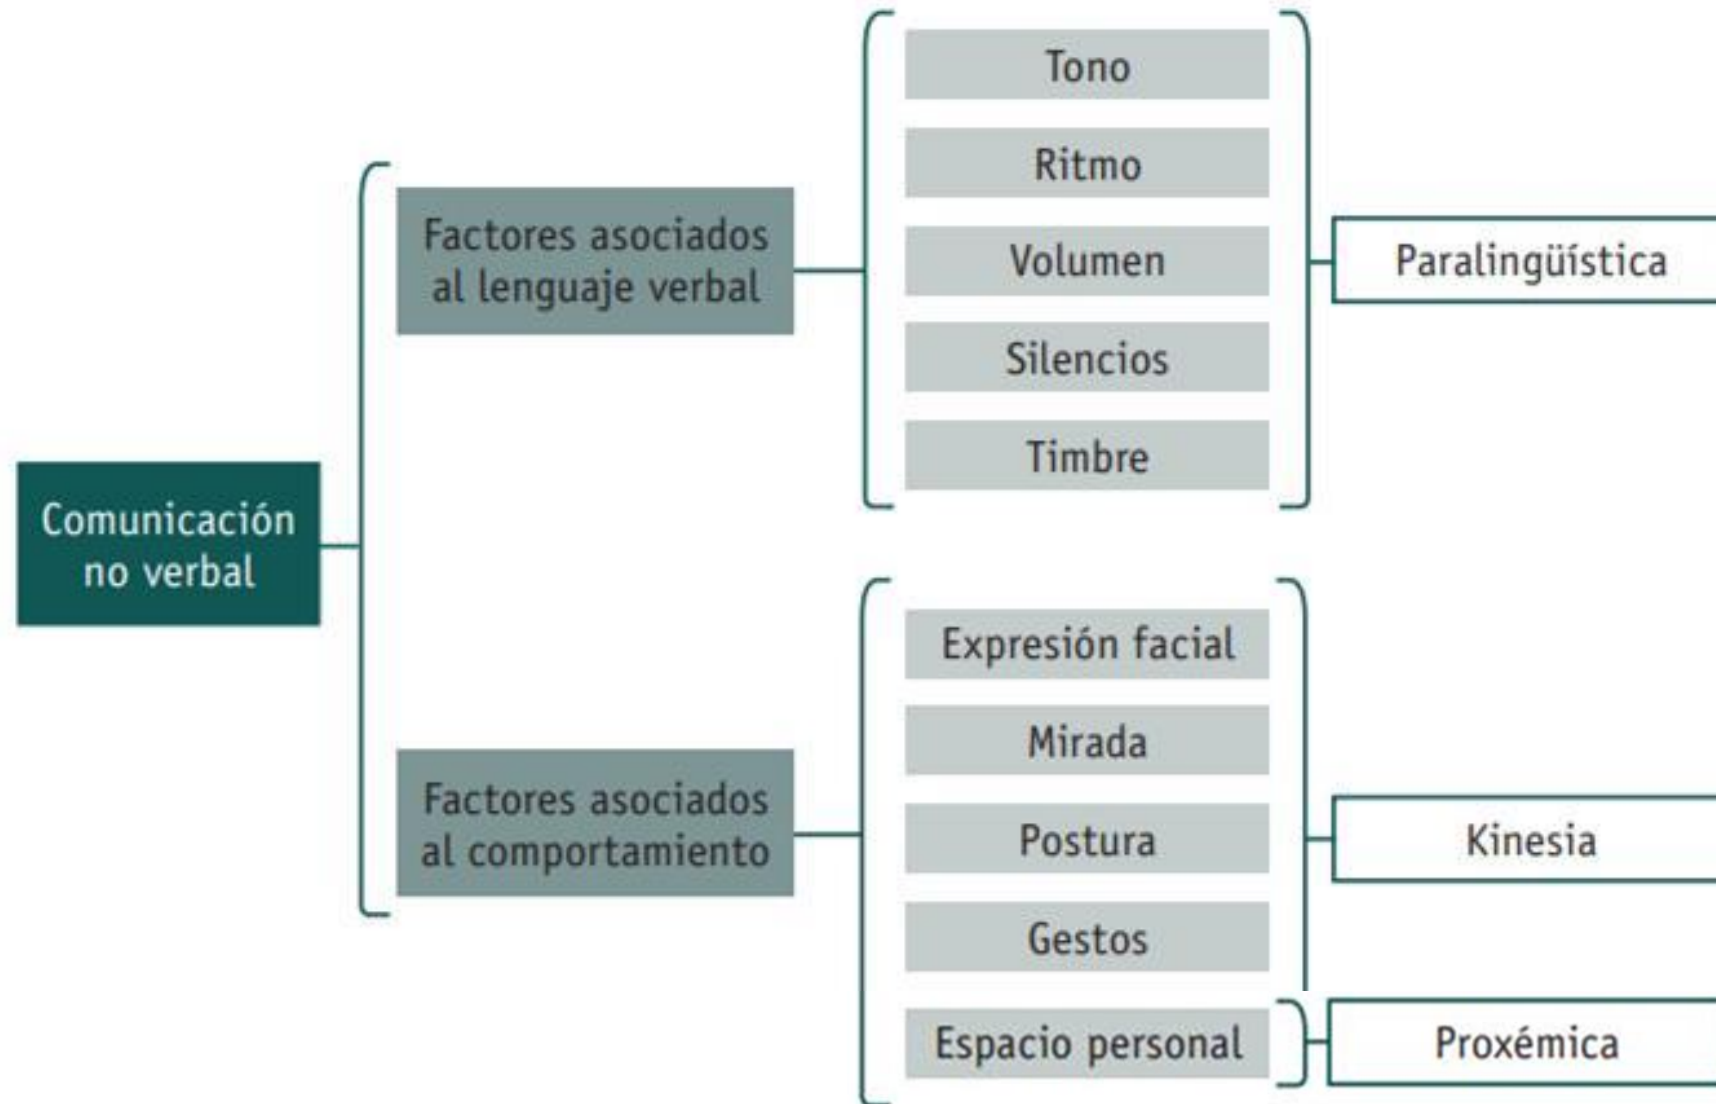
Comunicación no verbal

Factores asociados al lenguaje verbal

Tono
Ritmo
Volumen
Silencios
Timbre

Paralingüística

Factores asociados al comportamiento

Expresión facial
Mirada
Postura
Gestos

Kinesia

Espacio personal

Proxémica